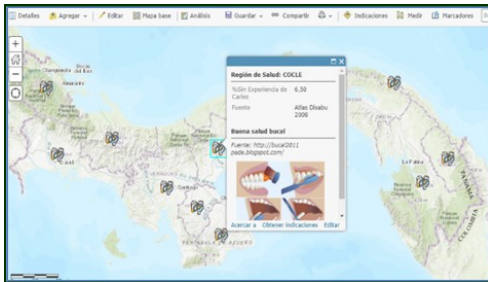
Detalles Agregar Editar Mapa base Análisis Guardar Compartir Indicaciones Medir Marcadores

Región de Salud: COCLE

%Sin Experiencia de Caries 6.50

Fuente Atlas Disabu 2008

Buena salud bucal

Fuente: http://bucal2011pede.blogspot.com/

Acercar a Obtener indicaciones Editar